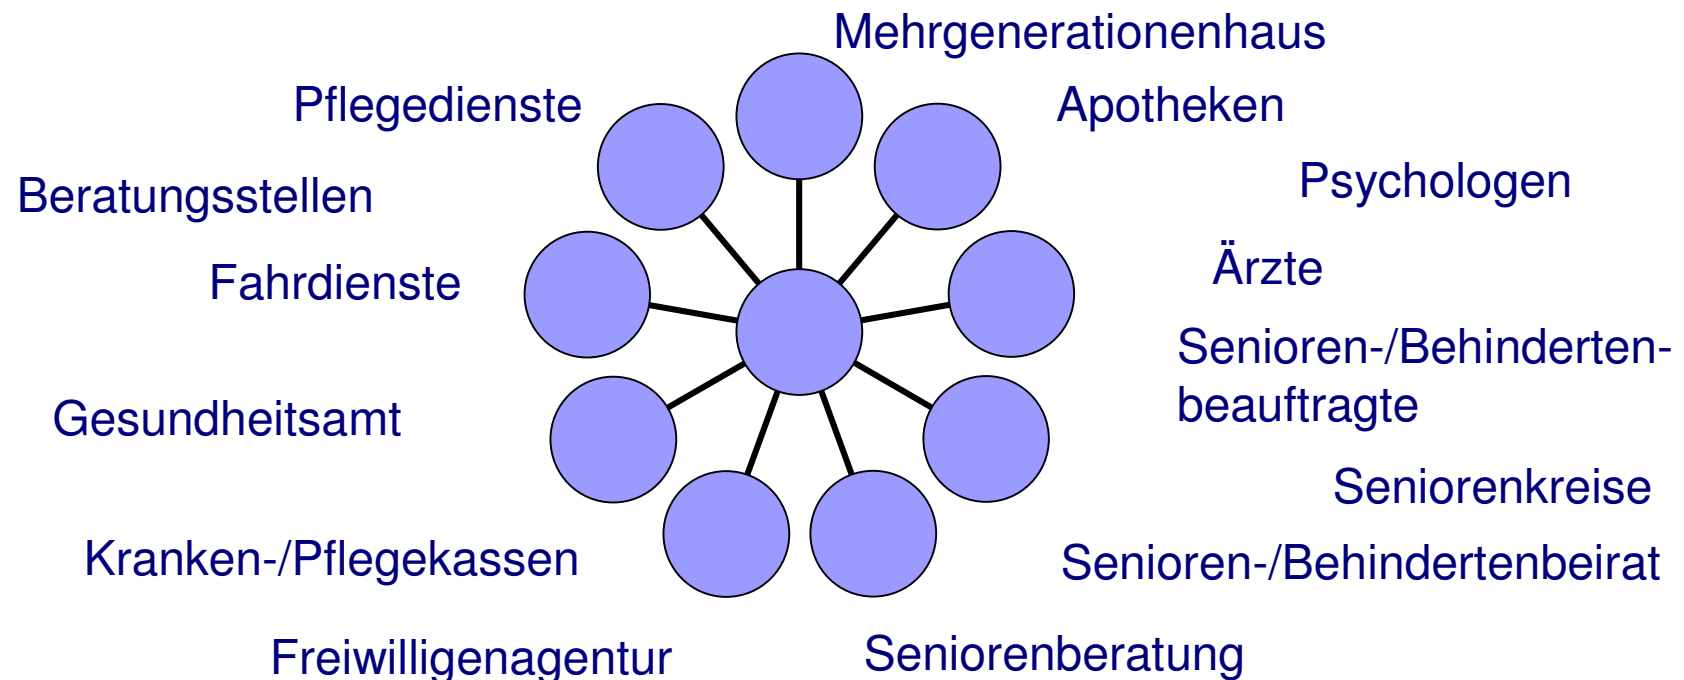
Mehrgenerationenhaus

Pflegedienste

Apotheken

Psychologen

Beratungsstellen

Fahrdienste

Ärzte

Senioren-/Behinderten-beauftragte

Gesundheitsamt

Seniorenkreise

Kranken-/Pflegekassen

Senioren-/Behindertenbeirat

Freiwilligenagentur

Seniorenberatung